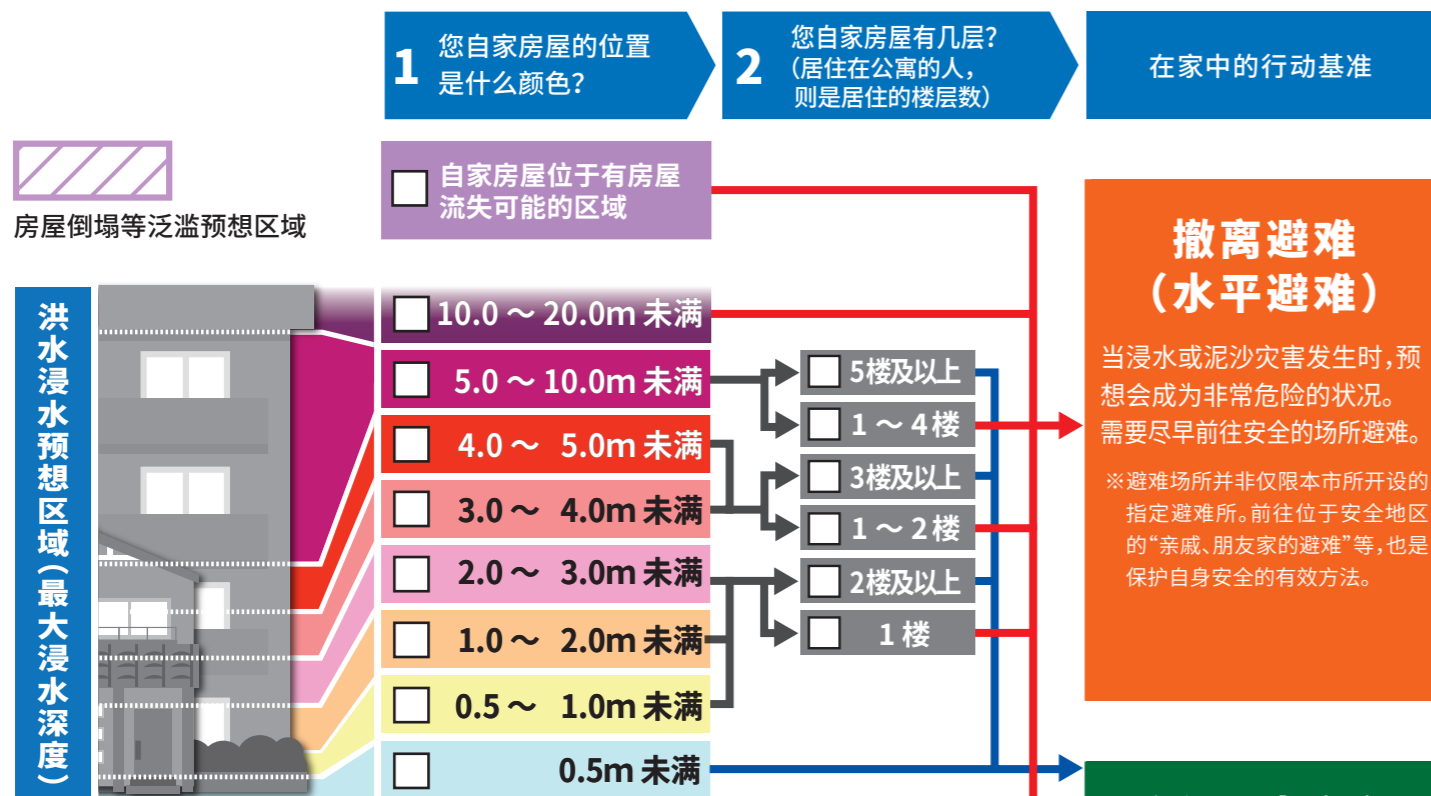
1 您自家房屋的位置是什么颜色?

2 您自家房屋有几层?(居住在公寓的人,则是居住的楼层数)

在家中的行动基准

房屋倒塌等泛滥预想区域

洪水浸水预想区域(最大浸水深度)

自家房屋位于有房屋流失可能的区域

10.0 ~ 20.0m 未满

5.0 ~ 10.0m 未满

4.0 ~ 5.0m 未满

3.0 ~ 4.0m 未满

2.0 ~ 3.0m 未满

1.0 ~ 2.0m 未满

0.5 ~ 1.0m 未满

0.5m 未满

5楼及以上

1 ~ 4 楼

3楼及以上

1 ~ 2 楼

2楼及以上

1 楼

撤离避难
(水平避难)

当浸水或泥沙灾害发生时,预想会成为非常危险的状况。需要尽早前往安全的场所避难。

※避难场所并非仅限本市所开设的指定避难所。前往位于安全地区的“亲戚、朋友家的避难”等,也是保护自身安全的有效方法。